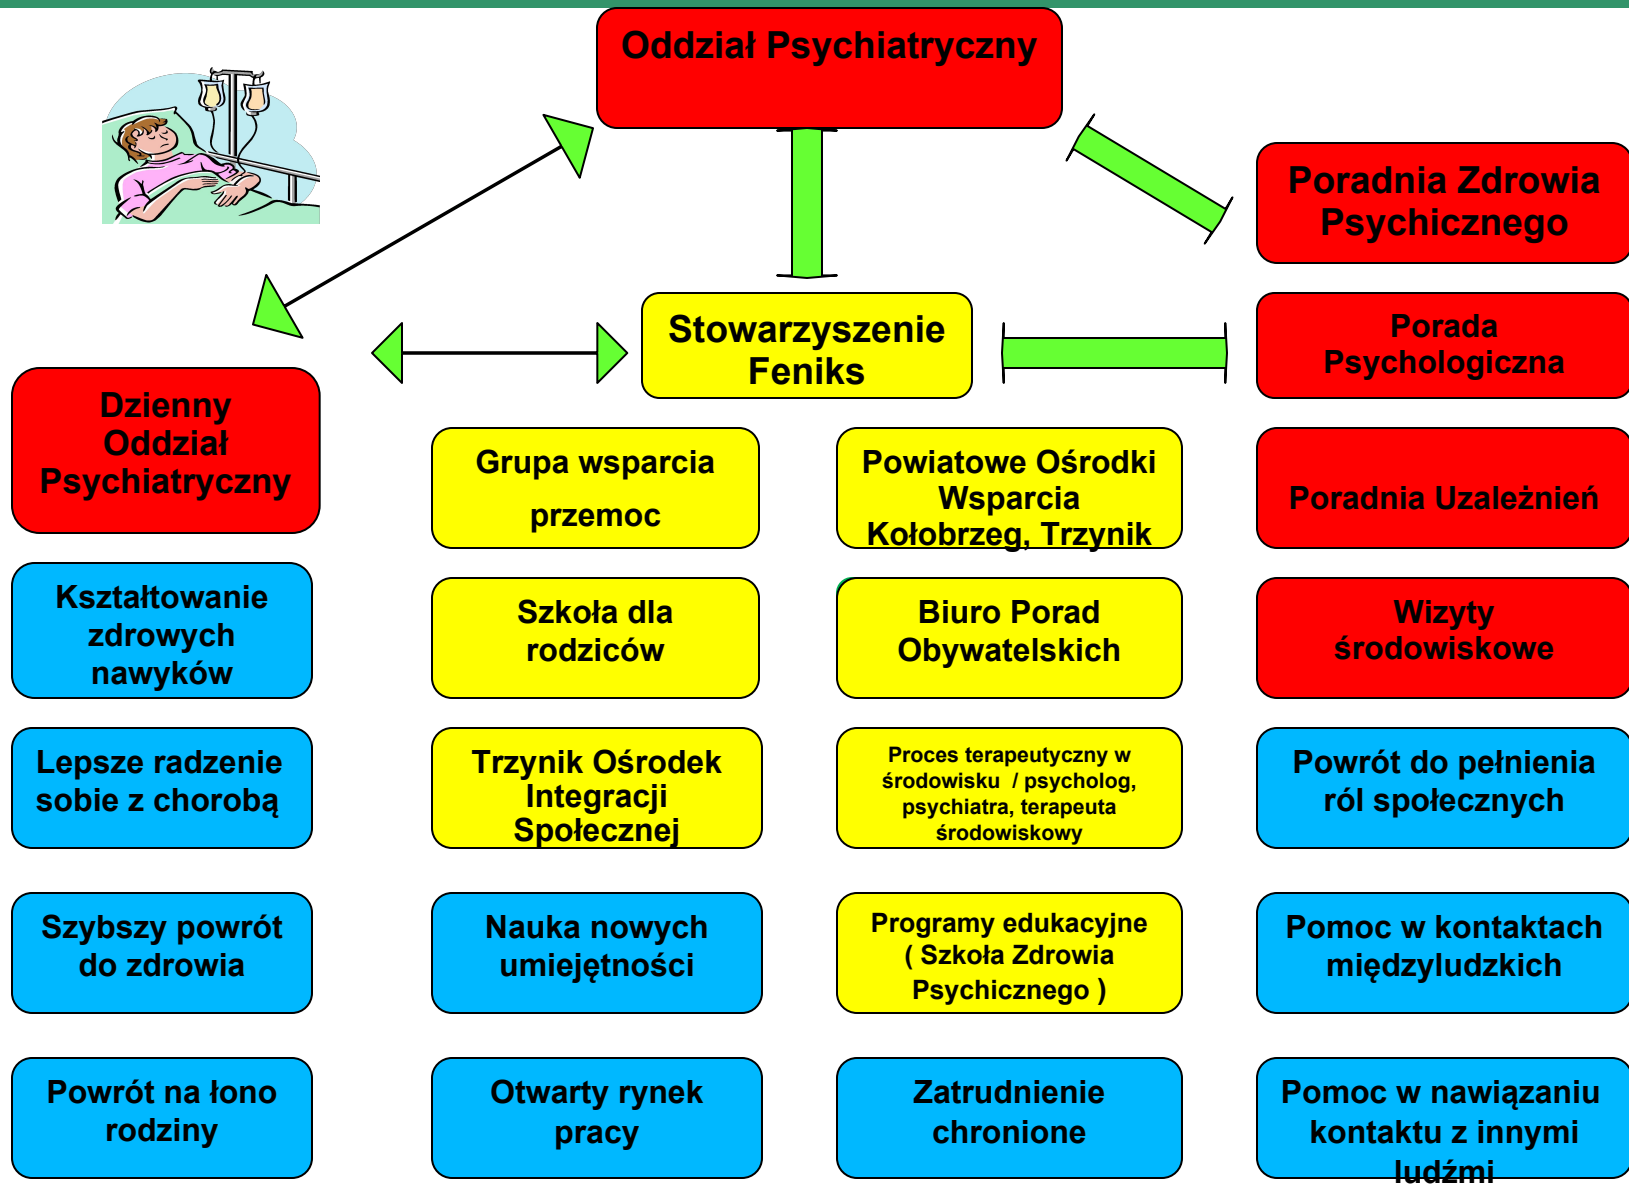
Oddział Psychiatryczny

Poradnia Zdrowia Psychicznego

Stowarzyszenie Feniks

Porada Psychologiczna

Dzienny Oddział Psychiatryczny

Grupa wsparcia

przemoc

Powiatowe Ośrodki Wsparcia Kołobrzeg, Trzynik

Poradnia Uzależnień

Kształtowanie zdrowych nawyków

Szkoła dla rodziców

Biuro Porad Obywatelskich

Wizyty środowiskowe

Lepsze radzenie sobie z chorobą

Trzynik Ośrodek Integracji Społecznej

Proces terapeutyczny w środowisku / psycholog, psychiatra, terapeuta środowiskowy

Powrót do pełnienia ról społecznych

Szybszy powrót do zdrowia

Nauka nowych umiejętności

Programy edukacyjne ( Szkoła Zdrowia Psychicznego )

Pomoc w kontaktach międzyludzkich

Powrót na łono rodziny

Otwarty rynek pracy

Zatrudnienie chronione

Pomoc w nawiązaniu kontaktu z innymi ludźmi